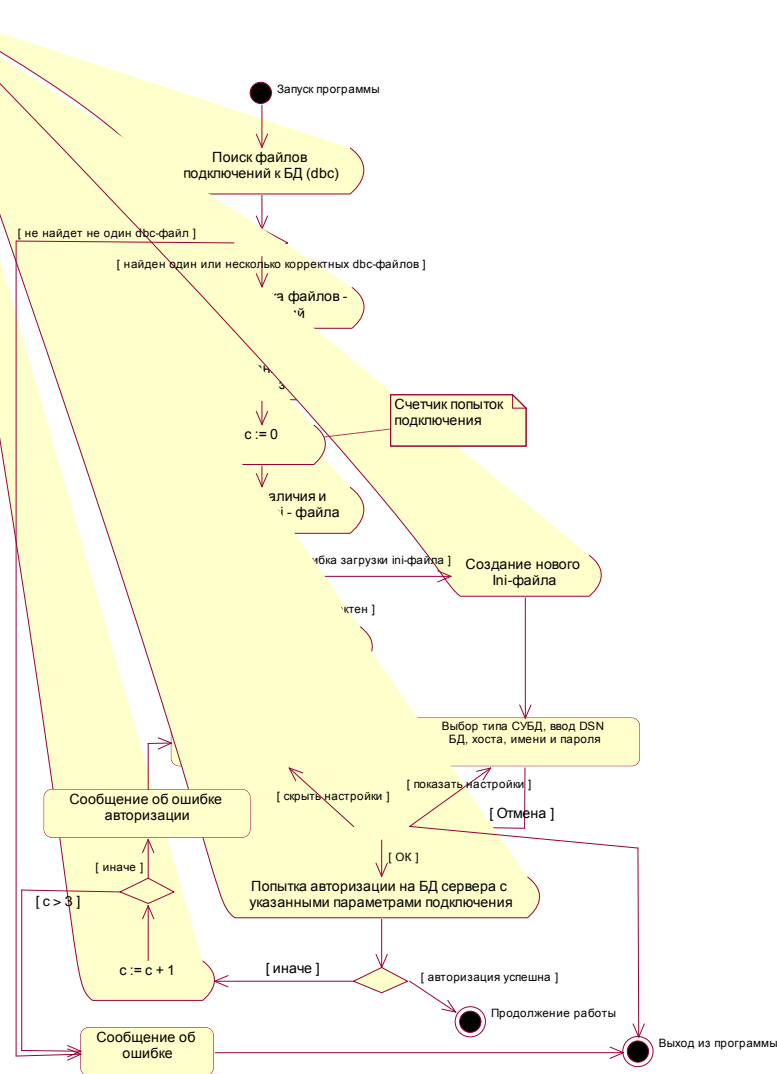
Запуск программы

Поиск файлов подключений к БД (dbc)

[ не найдет не один dbc-файл ]

[ найден один или несколько корректных dbc-файлов ]

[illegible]ка файлов - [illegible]й

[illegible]

Счетчик попыток подключения

c := 0

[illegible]аличия и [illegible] - файла

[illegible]ибка загрузки ini-файла ]

Создание нового Ini-файла

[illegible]ктен ]

Выбор типа СУБД, ввод DSN БД, хоста, имени и пароля

Сообщение об ошибке авторизации

[ скрыть настройки ]

[ показать настройки ]

[ Отмена ]

[ ОК ]

[ иначе ]

[ c > 3 ]

Попытка авторизации на БД сервера с указанными параметрами подключения

c := c + 1

[ иначе ]

[ авторизация успешна ]

Продолжение работы

Сообщение об ошибке

Выход из программы